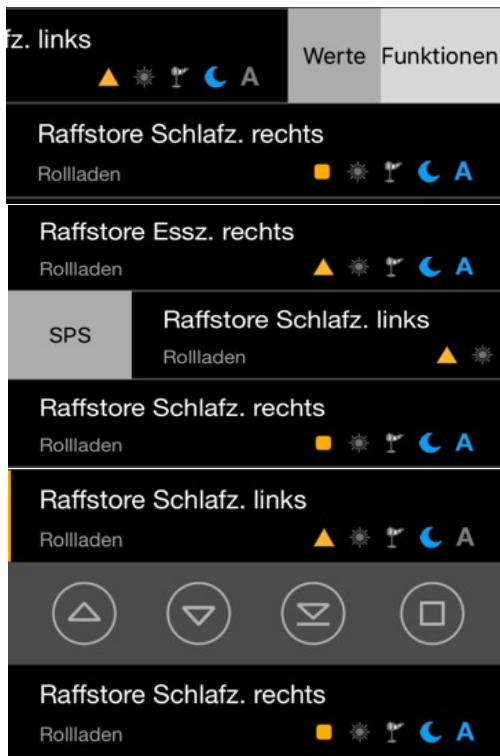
fz. links
A

Werte

Funktionen

Raffstore Schlafz. rechts

Rollladen

A

Raffstore Essz. rechts

Rollladen

A

SPS

Raffstore Schlafz. links

Rollladen

Raffstore Schlafz. rechts

Rollladen

A

Raffstore Schlafz. links

Rollladen

A

Raffstore Schlafz. rechts

Rollladen

A